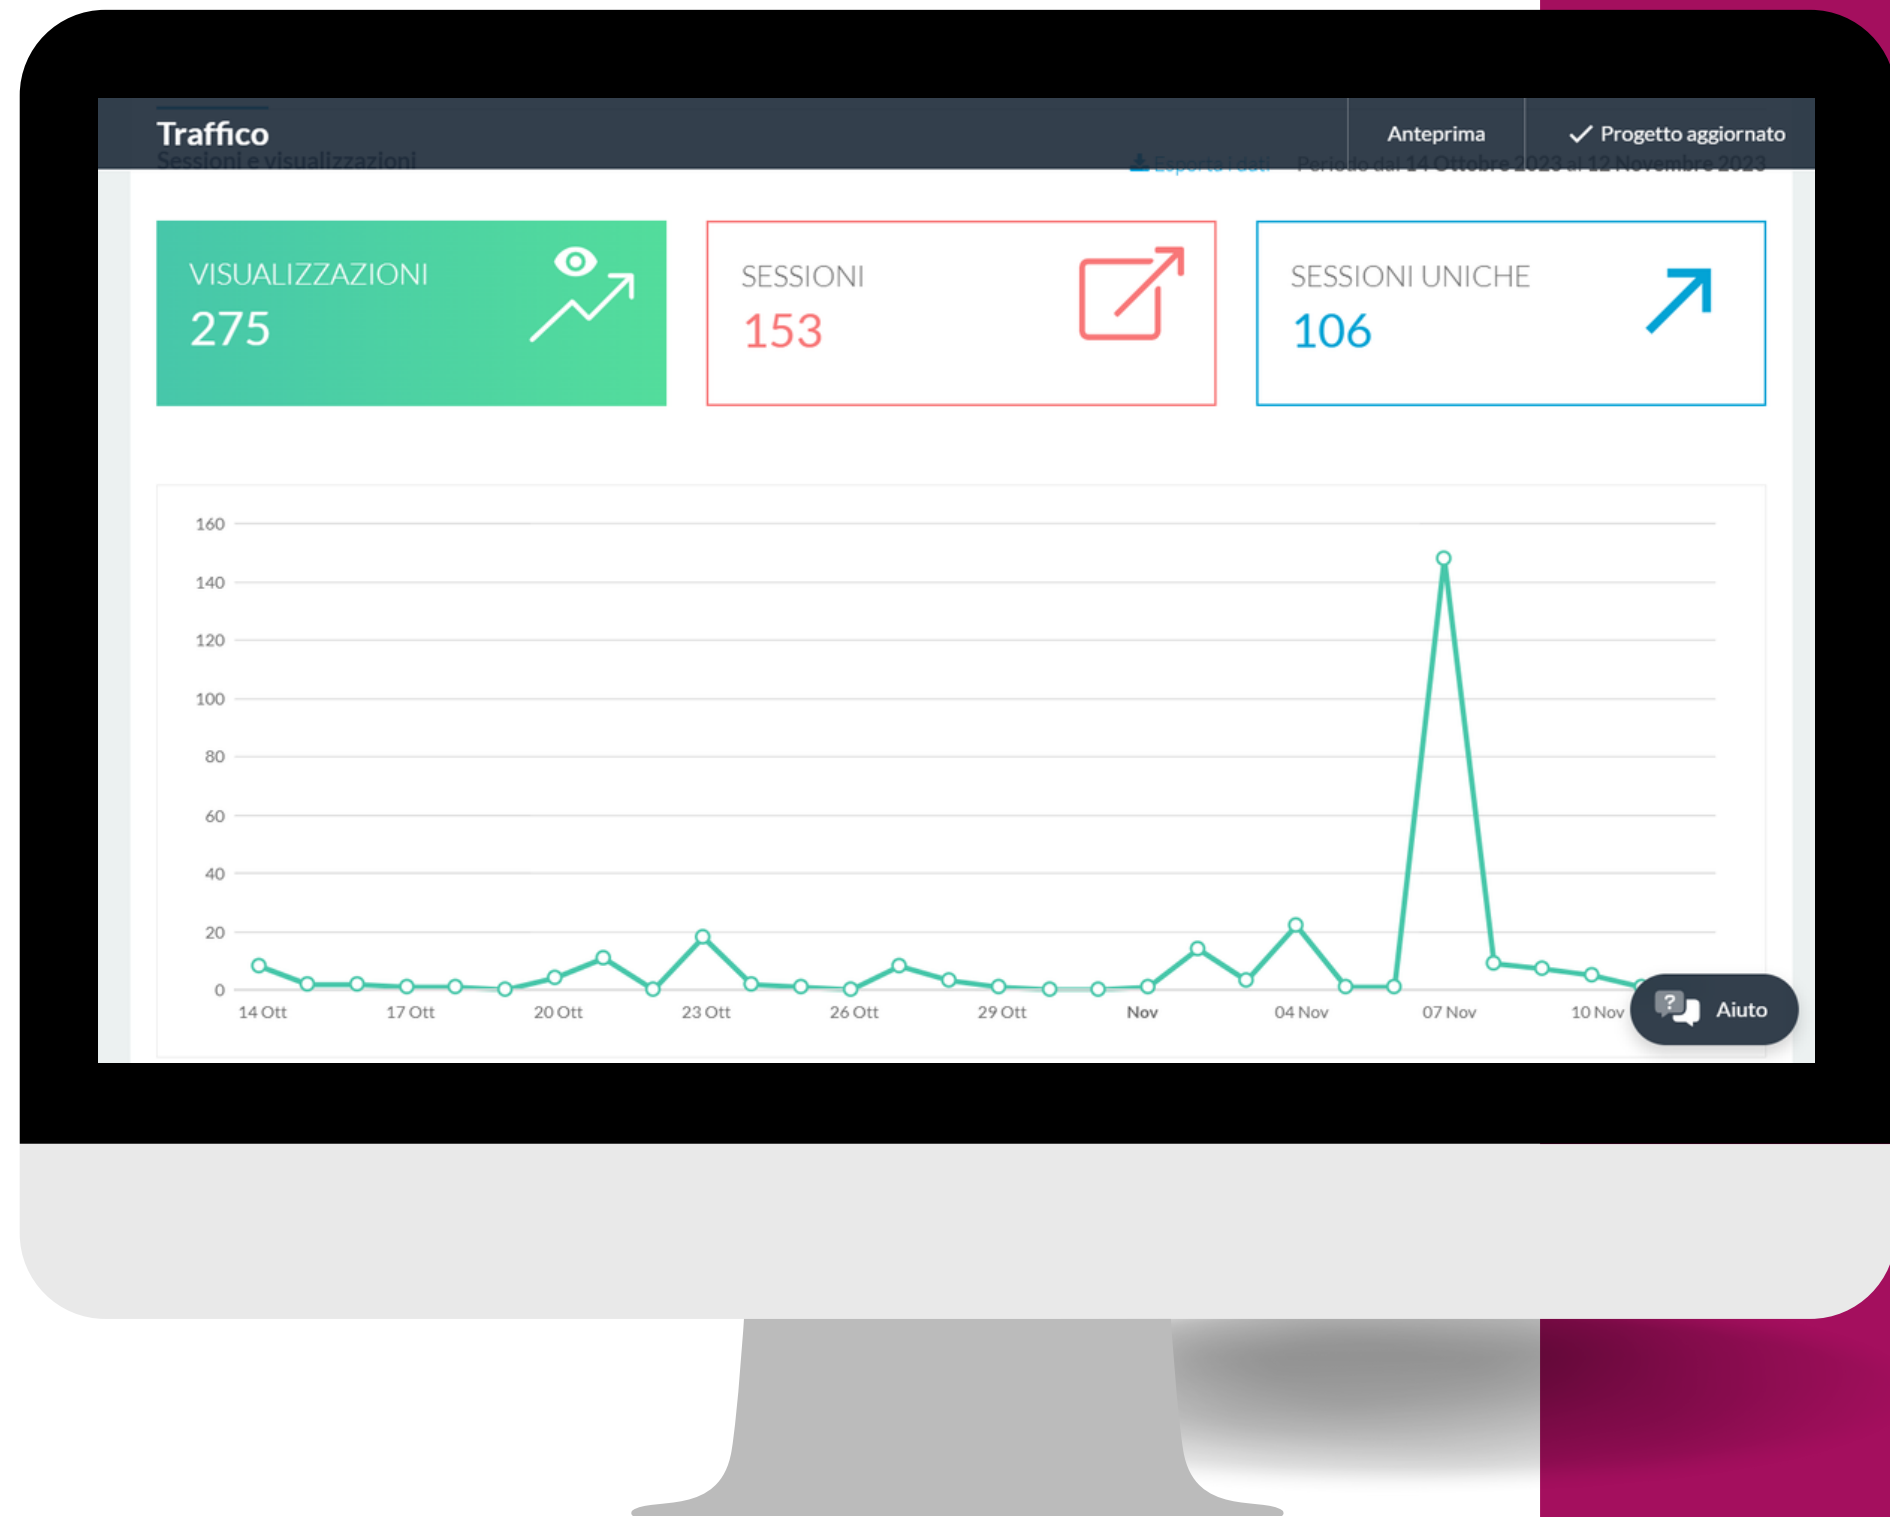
Traffico

Sessioni e visualizzazioni

Anteprima

✓ Progetto aggiornato

Esporta i dati Periodo dal 14 Ottobre 2023 al 12 Novembre 2023

VISUALIZZAZIONI
275

SESSIONI
153

SESSIONI UNICHE
106

160
140
120
100
80
60
40
20
0

14 Ott 17 Ott 20 Ott 23 Ott 26 Ott 29 Ott Nov 04 Nov 07 Nov 10 Nov

Aiuto